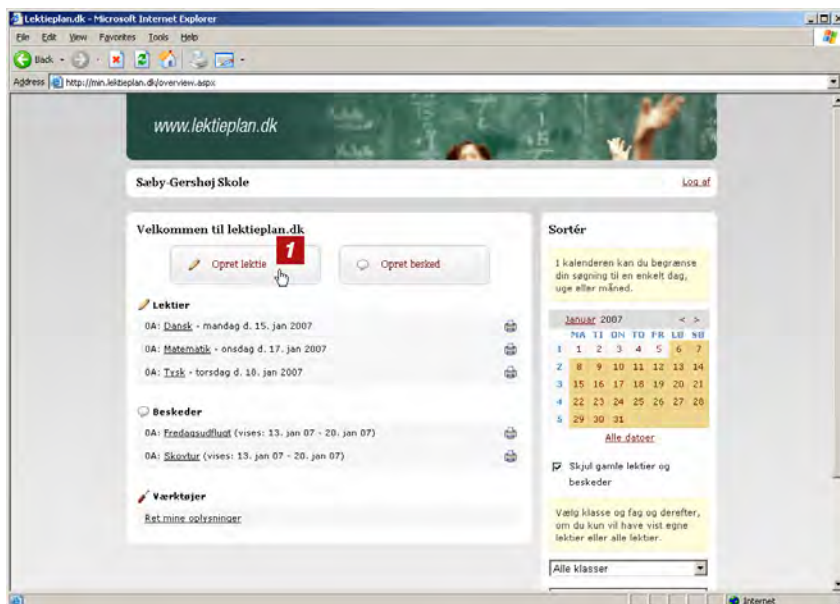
Lektieplan.dk - Microsoft Internet Explorer

File Edit View Favorites Tools Help

Back

Address http://min.lektieplan.dk/overview.aspx

www.lektieplan.dk

Sæby-Gershøj Skole

Log af

Velkommen til lektieplan.dk

Opret lektie

1

Opret besked

Lektier

0A: Dansk - mandag d. 15. jan 2007

0A: Matematik - onsdag d. 17. jan 2007

0A: Tysk - torsdag d. 18. jan 2007

Beskeder

0A: Fredagsudflugt (vises: 13. jan 07 - 20. jan 07)

0A: Skovtur (vises: 13. jan 07 - 20. jan 07)

Værktøjer

Ret mine oplysninger

Sortér

I kalenderen kan du begrænse din søgning til en enkelt dag, uge eller måned.

| | Januar 2007 | | | | | < | > |
|---|---|---|---|---|---|---|---|
| | MA | TI | ON | TO | FR | LØ | SØ |
| 1 | 1 | 2 | 3 | 4 | 5 | 6 | 7 |
| 2 | 8 | 9 | 10 | 11 | 12 | 13 | 14 |
| 3 | 15 | 16 | 17 | 18 | 19 | 20 | 21 |
| 4 | 22 | 23 | 24 | 25 | 26 | 27 | 28 |
| 5 | 29 | 30 | 31 | | | | |

Alle datoer

Skjul gamle lektier og beskeder

Vælg klasse og fag og derefter, om du kun vil have vist egne lektier eller alle lektier.

Alle klasser

Internet